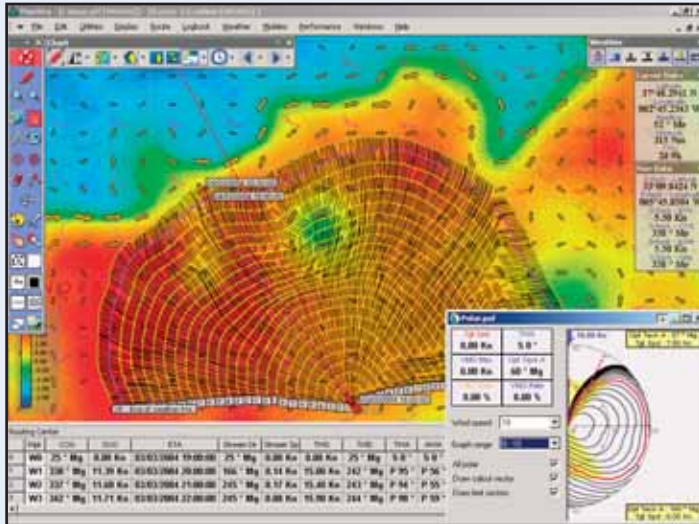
File Edit Utilities Routes Logbook Weather Modes Performance Windows Help

Chart

Polar.pol

Opt Sails 0.00 Kn
TWA 5.0 °
VMG Max 0.00 Kn
Opt Tack A 60 ° Mg
VMG Rate 0.00 %

Wind speed 10
Graph range 0 - 10

All polar
Draw cabled vector
Draw best vectors

Routing Center

| Way | COG | SOG | ETA | Stream Dir | Stream Sp | TWD | TWS | TWA |
|---|---|---|---|---|---|---|---|---|
| W0 | 25 ° Mg | 0.00 Kn | 03/03/2004 19:00:00 | 25 ° Mg | 0.00 Kn | 25 ° Mg | 5.0 ° | 5.0 ° |
| W1 | 226 ° Mg | 11.39 Kn | 03/03/2004 20:00:00 | 166 ° Mg | 0.14 Kn | 15.00 Kn | 242 ° Mg | P 95 ° |
| W2 | 237 ° Mg | 11.68 Kn | 03/03/2004 21:00:00 | 245 ° Mg | 0.17 Kn | 15.40 Kn | 243 ° Mg | P 94 ° |
| W3 | 242 ° Mg | 11.71 Kn | 03/03/2004 22:00:00 | 245 ° Mg | 0.00 Kn | 15.90 Kn | 243 ° Mg | P 98 ° |

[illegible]